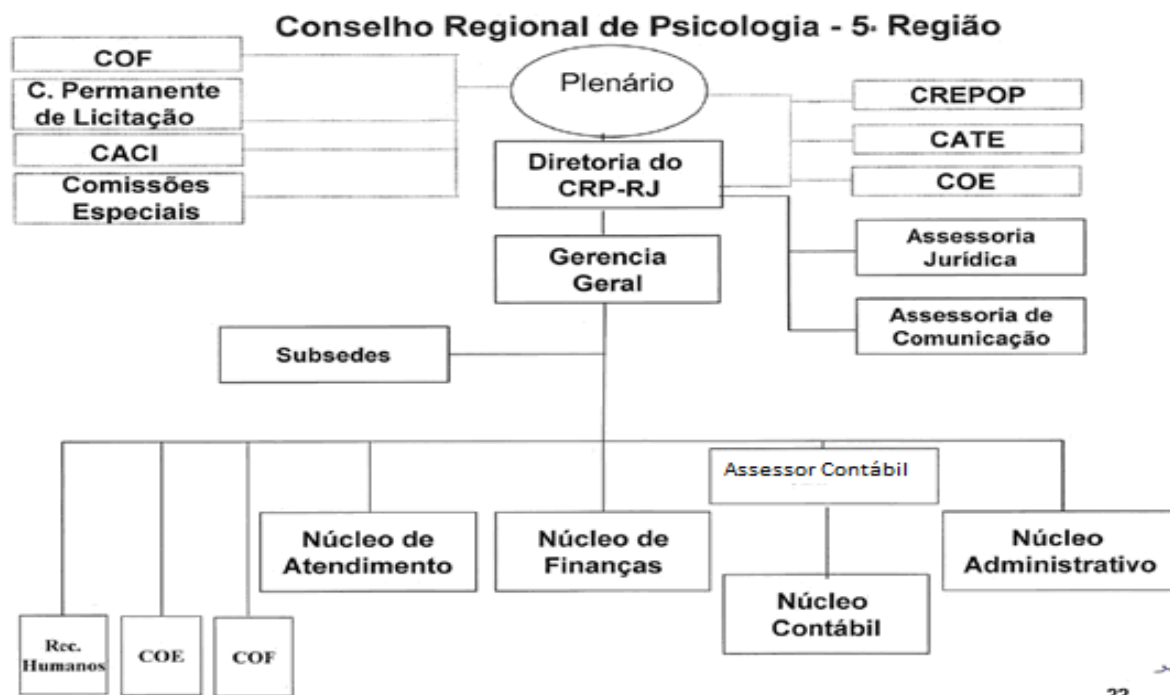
Conselho Regional de Psicologia - 5ª Região

COF

C. Permanente de Licitação

CACI

Comissões Especiais

Plenário

CREPOP

CATE

COE

Diretoria do CRP-RJ

Assessoria Jurídica

Assessoria de Comunicação

Gerencia Geral

Subsedes

Assessor Contábil

Núcleo de Atendimento

Núcleo de Finanças

Núcleo Administrativo

Núcleo Contábil

Rec. Humanos

COE

COF

22